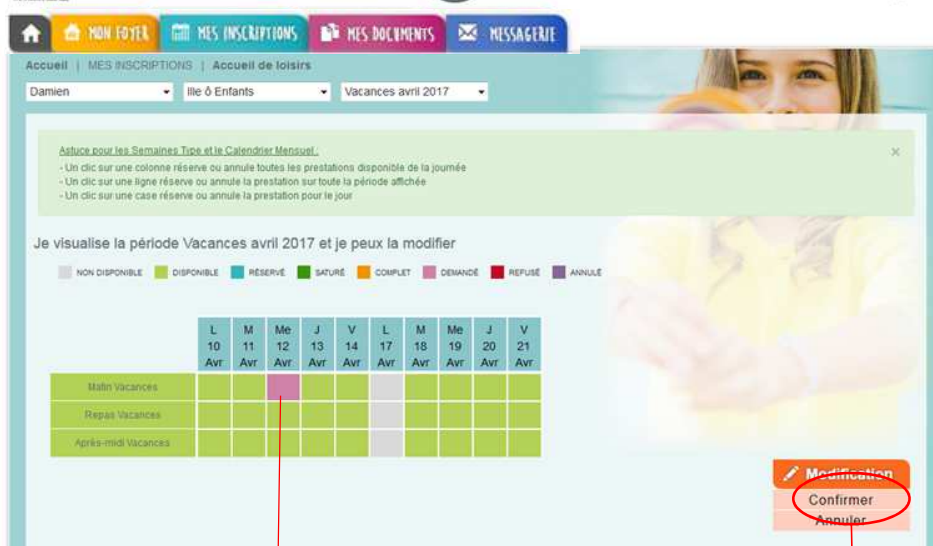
MON FOYER | MES INSCRIPTIONS | MES DOCUMENTS | MESSAGERIE

Accueil | MES INSCRIPTIONS | Accueil de loisirs

Damien | Ile ô Enfants | Vacances avril 2017

Astuce pour les Semaines Type et le Calendrier Mensuel :
- Un clic sur une colonne réserve ou annule toutes les prestations disponible de la journée
- Un clic sur une ligne réserve ou annule la prestation sur toute la période affichée
- Un clic sur une case réserve ou annule la prestation pour le jour

×

Je visualise la période Vacances avril 2017 et je peux la modifier

NON DISPONIBLE DISPONIBLE RÉSERVÉ SATURÉ COMPLET DEMANDÉ REFUSÉ ANNULÉ

| | L 10 Avr | M 11 Avr | Me 12 Avr | J 13 Avr | V 14 Avr | L 17 Avr | M 18 Avr | Me 19 Avr | J 20 Avr | V 21 Avr |
|---|---|---|---|---|---|---|---|---|---|---|
| Matin Vacances | | | | | | | | | | |
| Repas Vacances | | | | | | | | | | |
| Après-midi Vacances | | | | | | | | | | |

Modification
Confirmer
Annuler